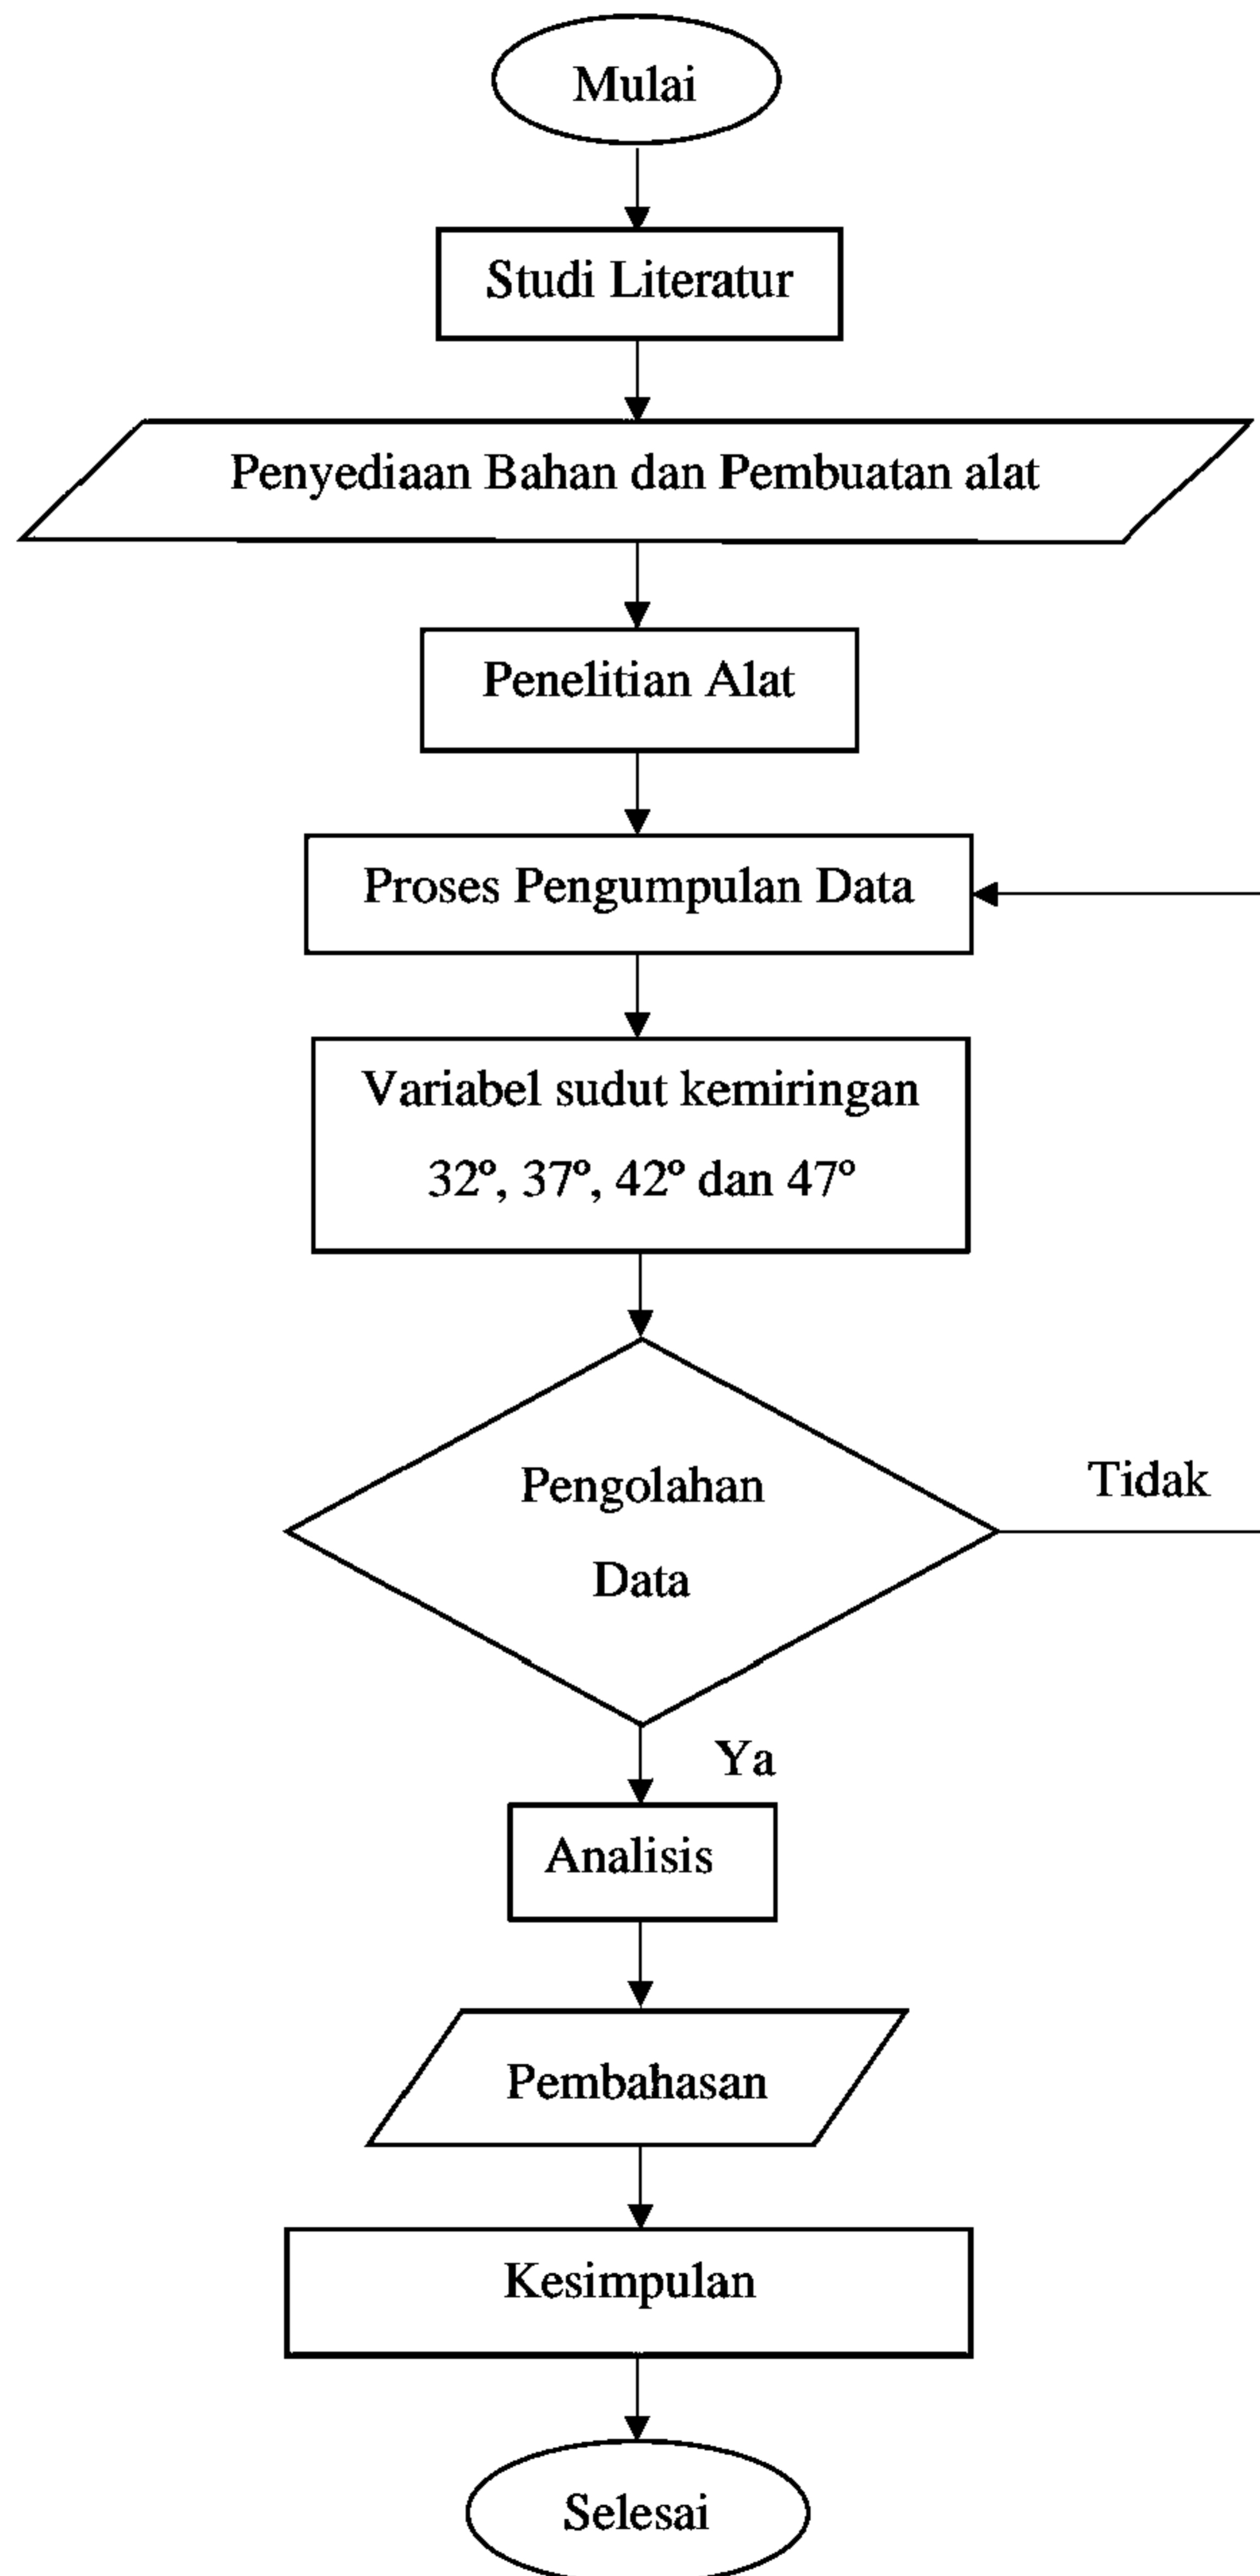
Mulai

Studi Literatur

Penyediaan Bahan dan Pembuatan alat

Penelitian Alat

Proses Pengumpulan Data

Variabel sudut kemiringan
32º, 37º, 42º dan 47º

Pengolahan
Data

Tidak

Ya

Analisis

Pembahasan

Kesimpulan

Selesai